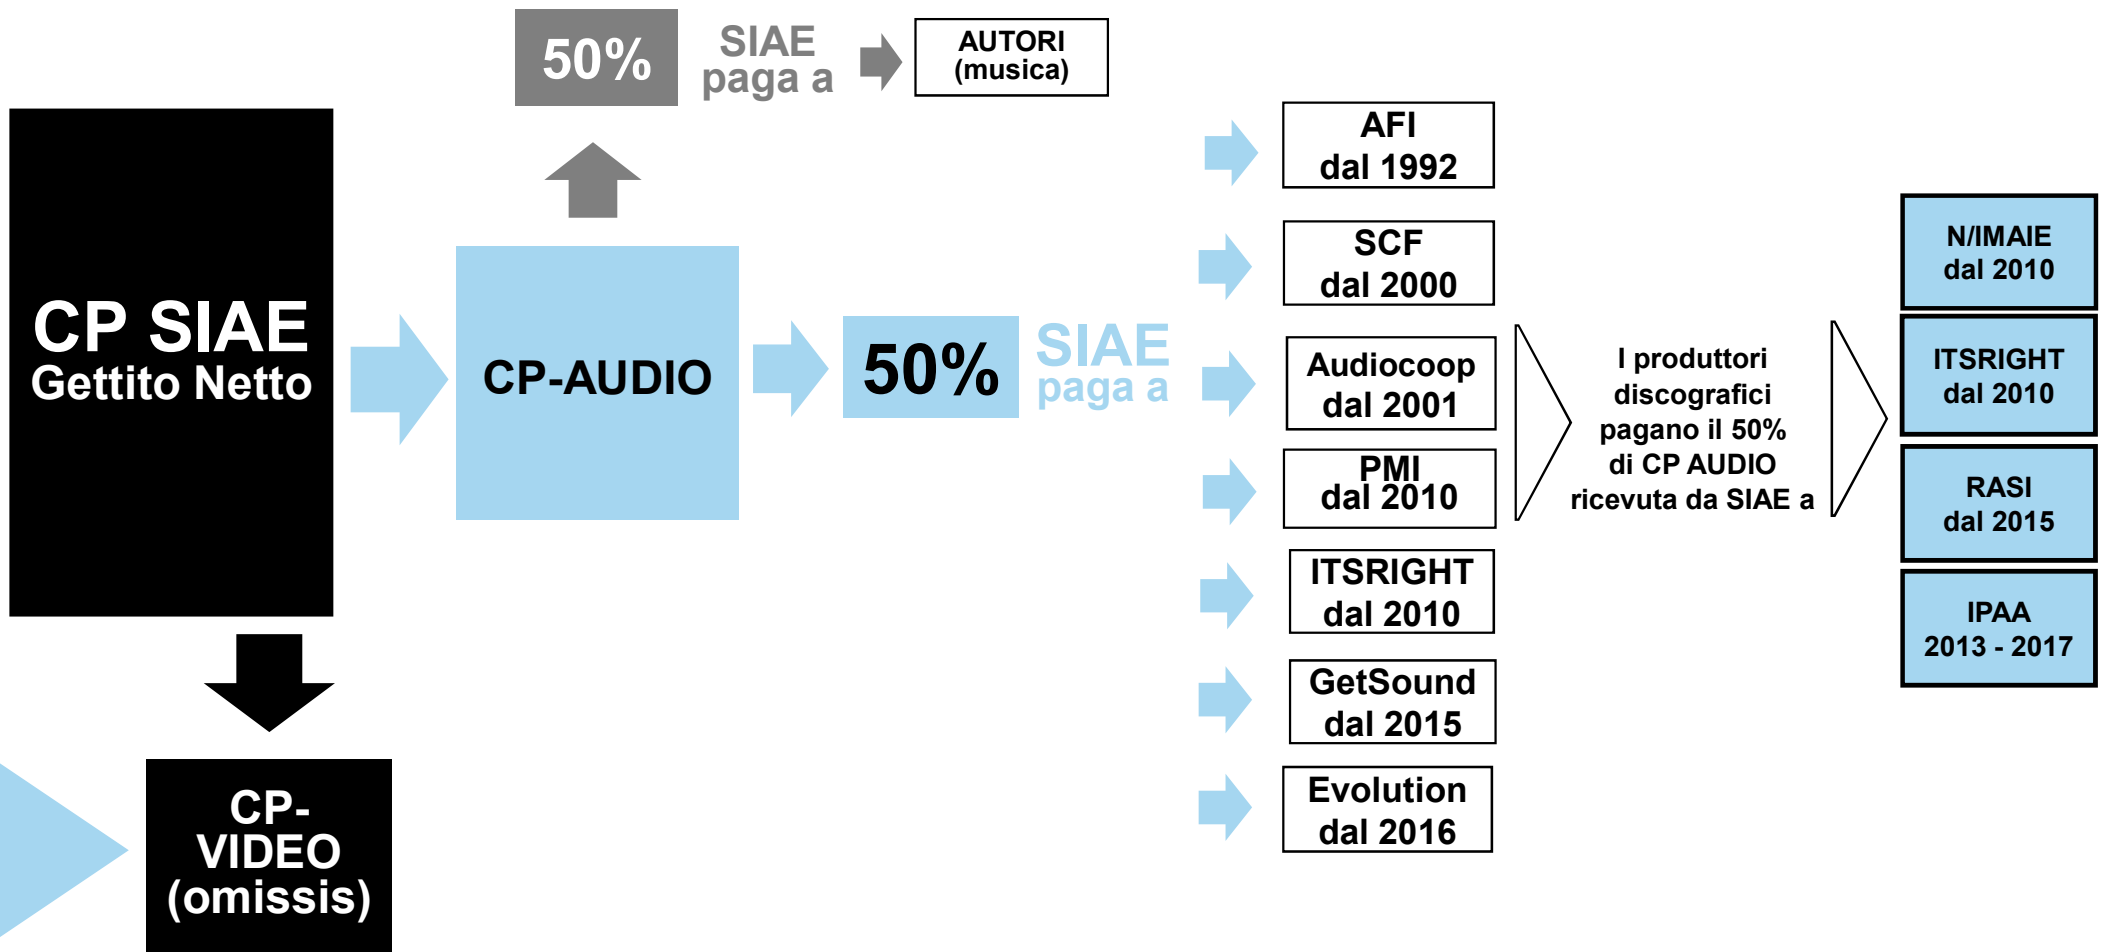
50%

SIAE paga a

AUTORI (musica)

CP SIAE
Gettito Netto

CP-AUDIO

50%

SIAE paga a

AFI
dal 1992

SCF
dal 2000

Audiocoop
dal 2001

PMI
dal 2010

ITSRIGHT
dal 2010

GetSound
dal 2015

Evolution
dal 2016

I produttori discografici pagano il 50% di CP AUDIO ricevuta da SIAE a

N/IMAIE
dal 2010

ITSRIGHT
dal 2010

RASI
dal 2015

IPAA
2013 - 2017

CP-VIDEO (omissis)